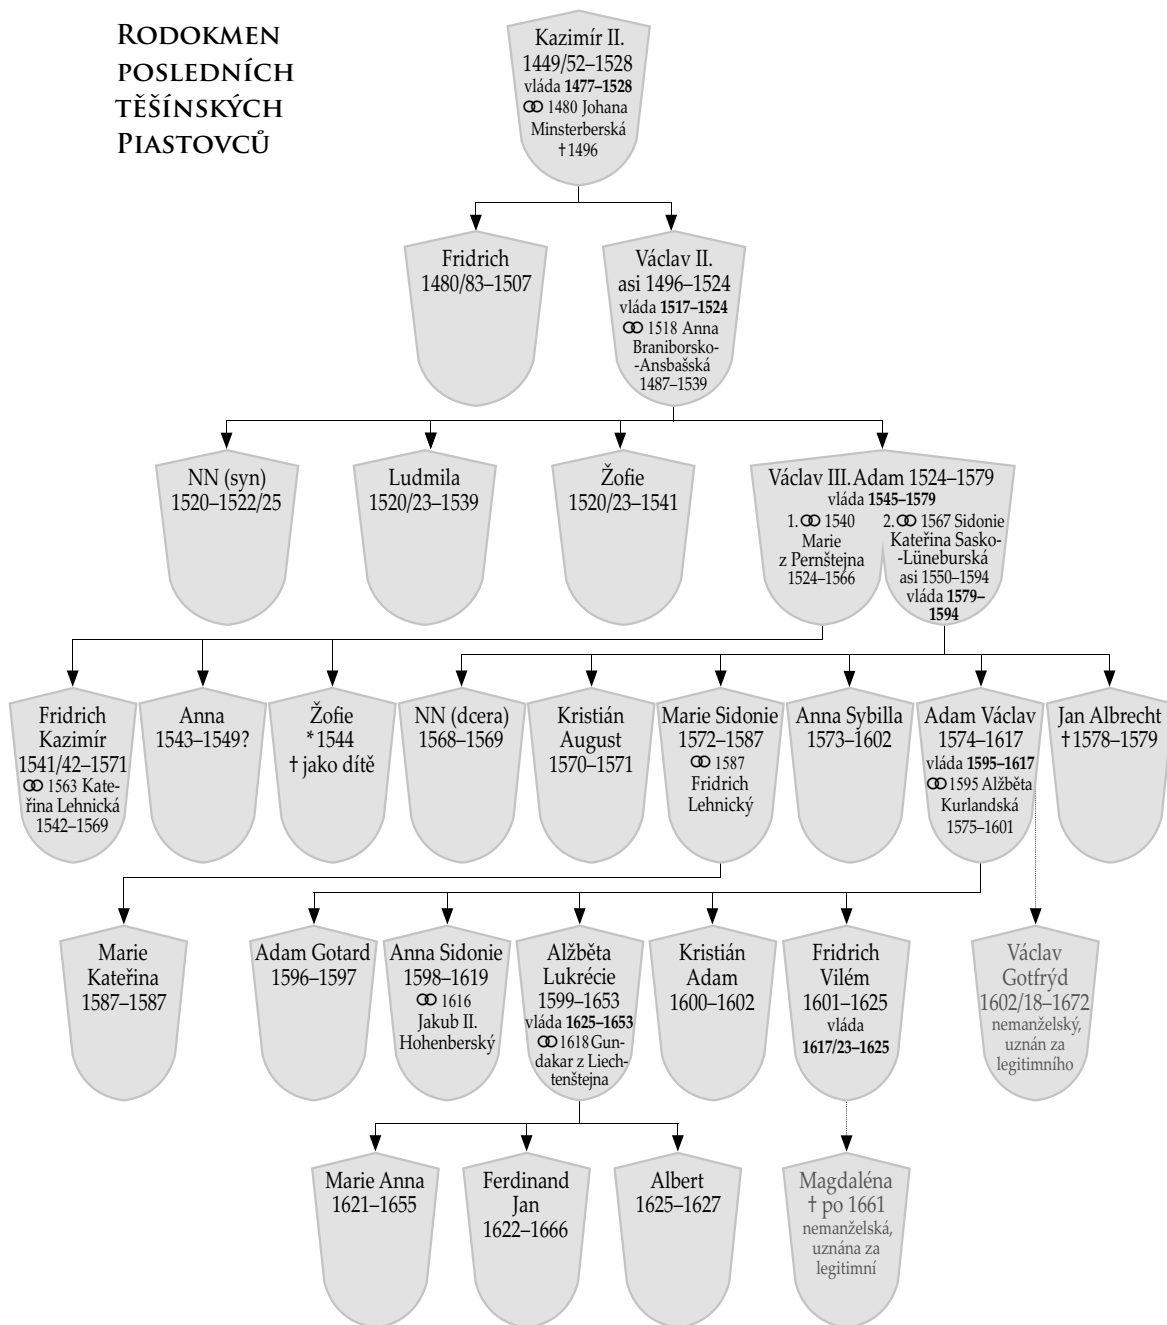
Rodokmen posledních těšínských Piastovců

Kazimír II.
1449/52–1528
vláda **1477–1528**
ꝏ 1480 Johana Minsterberská
†1496

Fridrich
1480/83–1507

Václav II.
asi 1496–1524
vláda **1517–1524**
ꝏ 1518 Anna Braniborsko-Ansbašská
1487–1539

NN (syn)
1520–1522/25

Ludmila
1520/23–1539

Žofie
1520/23–1541

Václav III. Adam 1524–1579
vláda **1545–1579**
1. ꝏ 1540 Marie z Pernštejna 1524–1566
2. ꝏ 1567 Sidonie Kateřina Sasko-Lüneburská asi 1550–1594 vláda **1579–1594**

Fridrich Kazimír
1541/42–1571
ꝏ 1563 Kateřina Lehnická
1542–1569

Anna
1543–1549?

Žofie
*1544
† jako dítě

NN (dcera)
1568–1569

Kristián August
1570–1571

Marie Sidonie
1572–1587
ꝏ 1587
Fridrich Lehnický

Anna Sybilla
1573–1602

Adam Václav
1574–1617
vláda **1595–1617**
ꝏ 1595 Alžběta Kurlandská
1575–1601

Jan Albrecht
†1578–1579

Marie Kateřina
1587–1587

Adam Gotard
1596–1597

Anna Sidonie
1598–1619
ꝏ 1616
Jakub II. Hohenberský

Alžběta Lukrécie
1599–1653
vláda **1625–1653**
ꝏ 1618 Gundakar z Liechtenštejna

Kristián Adam
1600–1602

Fridrich Vilém
1601–1625
vláda
**1617/23–1625**

Václav Gotfrýd
1602/18–1672
nemanželský, uznán za legitimního

Marie Anna
1621–1655

Ferdinand Jan
1622–1666

Albert
1625–1627

Magdaléna
† po 1661
nemanželská, uznána za legitimní